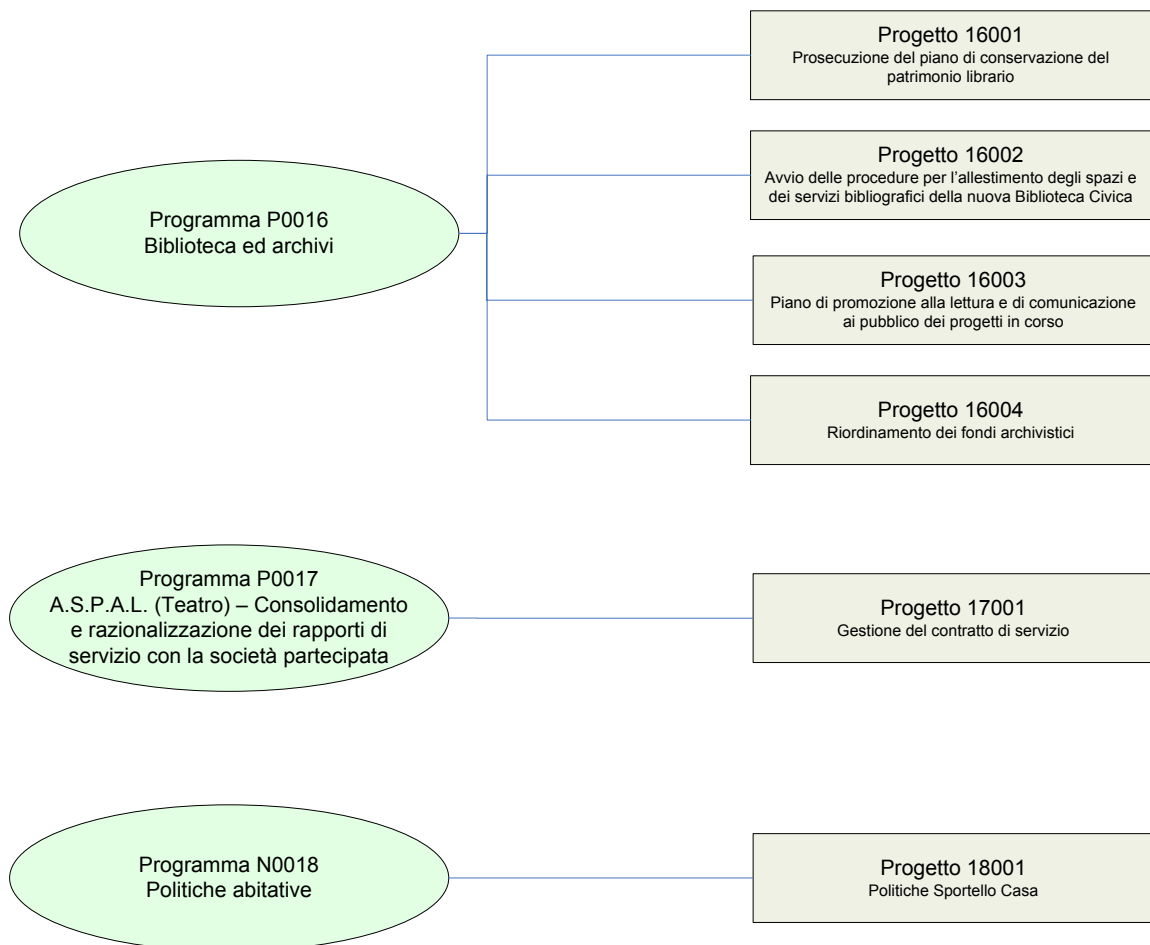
Programma P0016
Biblioteca ed archivi

Progetto 16001
Prosecuzione del piano di conservazione del patrimonio librario

Progetto 16002
Avvio delle procedure per l'allestimento degli spazi e dei servizi bibliografici della nuova Biblioteca Civica

Progetto 16003
Piano di promozione alla lettura e di comunicazione ai pubblico dei progetti in corso

Progetto 16004
Riordinamento dei fondi archivistici

Programma P0017
A.S.P.A.L. (Teatro) – Consolidamento e razionalizzazione dei rapporti di servizio con la società partecipata

Progetto 17001
Gestione del contratto di servizio

Programma N0018
Politiche abitative

Progetto 18001
Politiche Sportello Casa